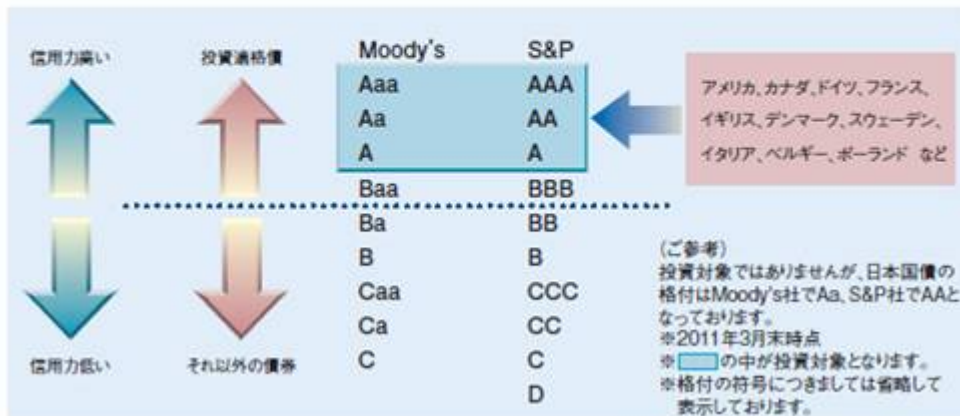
信用力高い

信用力低い

投資適格債

それ以外の債券

| Moody's | S&P |
|---|---|
| Aaa | AAA |
| Aa | AA |
| A | A |
| Baa | BBB |
| Ba | BB |
| B | B |
| Caa | CCC |
| Ca | CC |
| C | C |
| | D |

アメリカ、カナダ、ドイツ、フランス、イギリス、デンマーク、スウェーデン、イタリア、ベルギー、ポーランド など

(ご参考)
投資対象ではありませんが、日本国債の格付はMoody's社でAa、S&P社でAAとなっております。
※2011年3月末時点
※□の中が投資対象となります。
※格付の符号につきましては省略して表示しております。